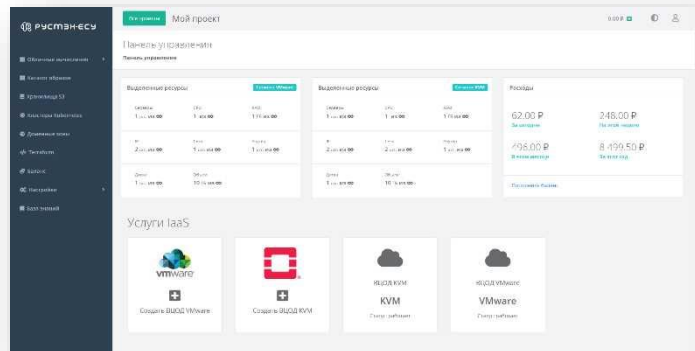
РУСТЭНЕСУ

Облачные вычисления
Каталог образов
Хранилище S3
Кластеры Kubernetes
Доменные зоны
Тестовые
Баланс
Настройки
База знаний

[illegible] Мой проект

0.00 ₽

Панель управления
Панель управления

Выделенные ресурсы
Создать VMware

Серверы
1 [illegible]
CPU
1 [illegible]
RAM
1 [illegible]

IP
2 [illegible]
Диски
1 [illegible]
Порты
1 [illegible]

Диски
1 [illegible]
Объём
20 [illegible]

Выделенные ресурсы
Создать KVM

Серверы
1 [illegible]
CPU
1 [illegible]
RAM
1 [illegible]

IP
2 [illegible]
Диски
1 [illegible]
Порты
1 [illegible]

Диски
1 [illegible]
Объём
10 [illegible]

Расходы

62.00 ₽
За сегодня
248.00 ₽
На этой неделе
496.00 ₽
В этом месяце
8 499.50 ₽
За этот год

Пополнить баланс

Услуги IaaS

vmware
Создать ВЦОД VMware

Создать ВЦОД KVM

ВЦОД KVM
KVM
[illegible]

ВЦОД VMware
VMware
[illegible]